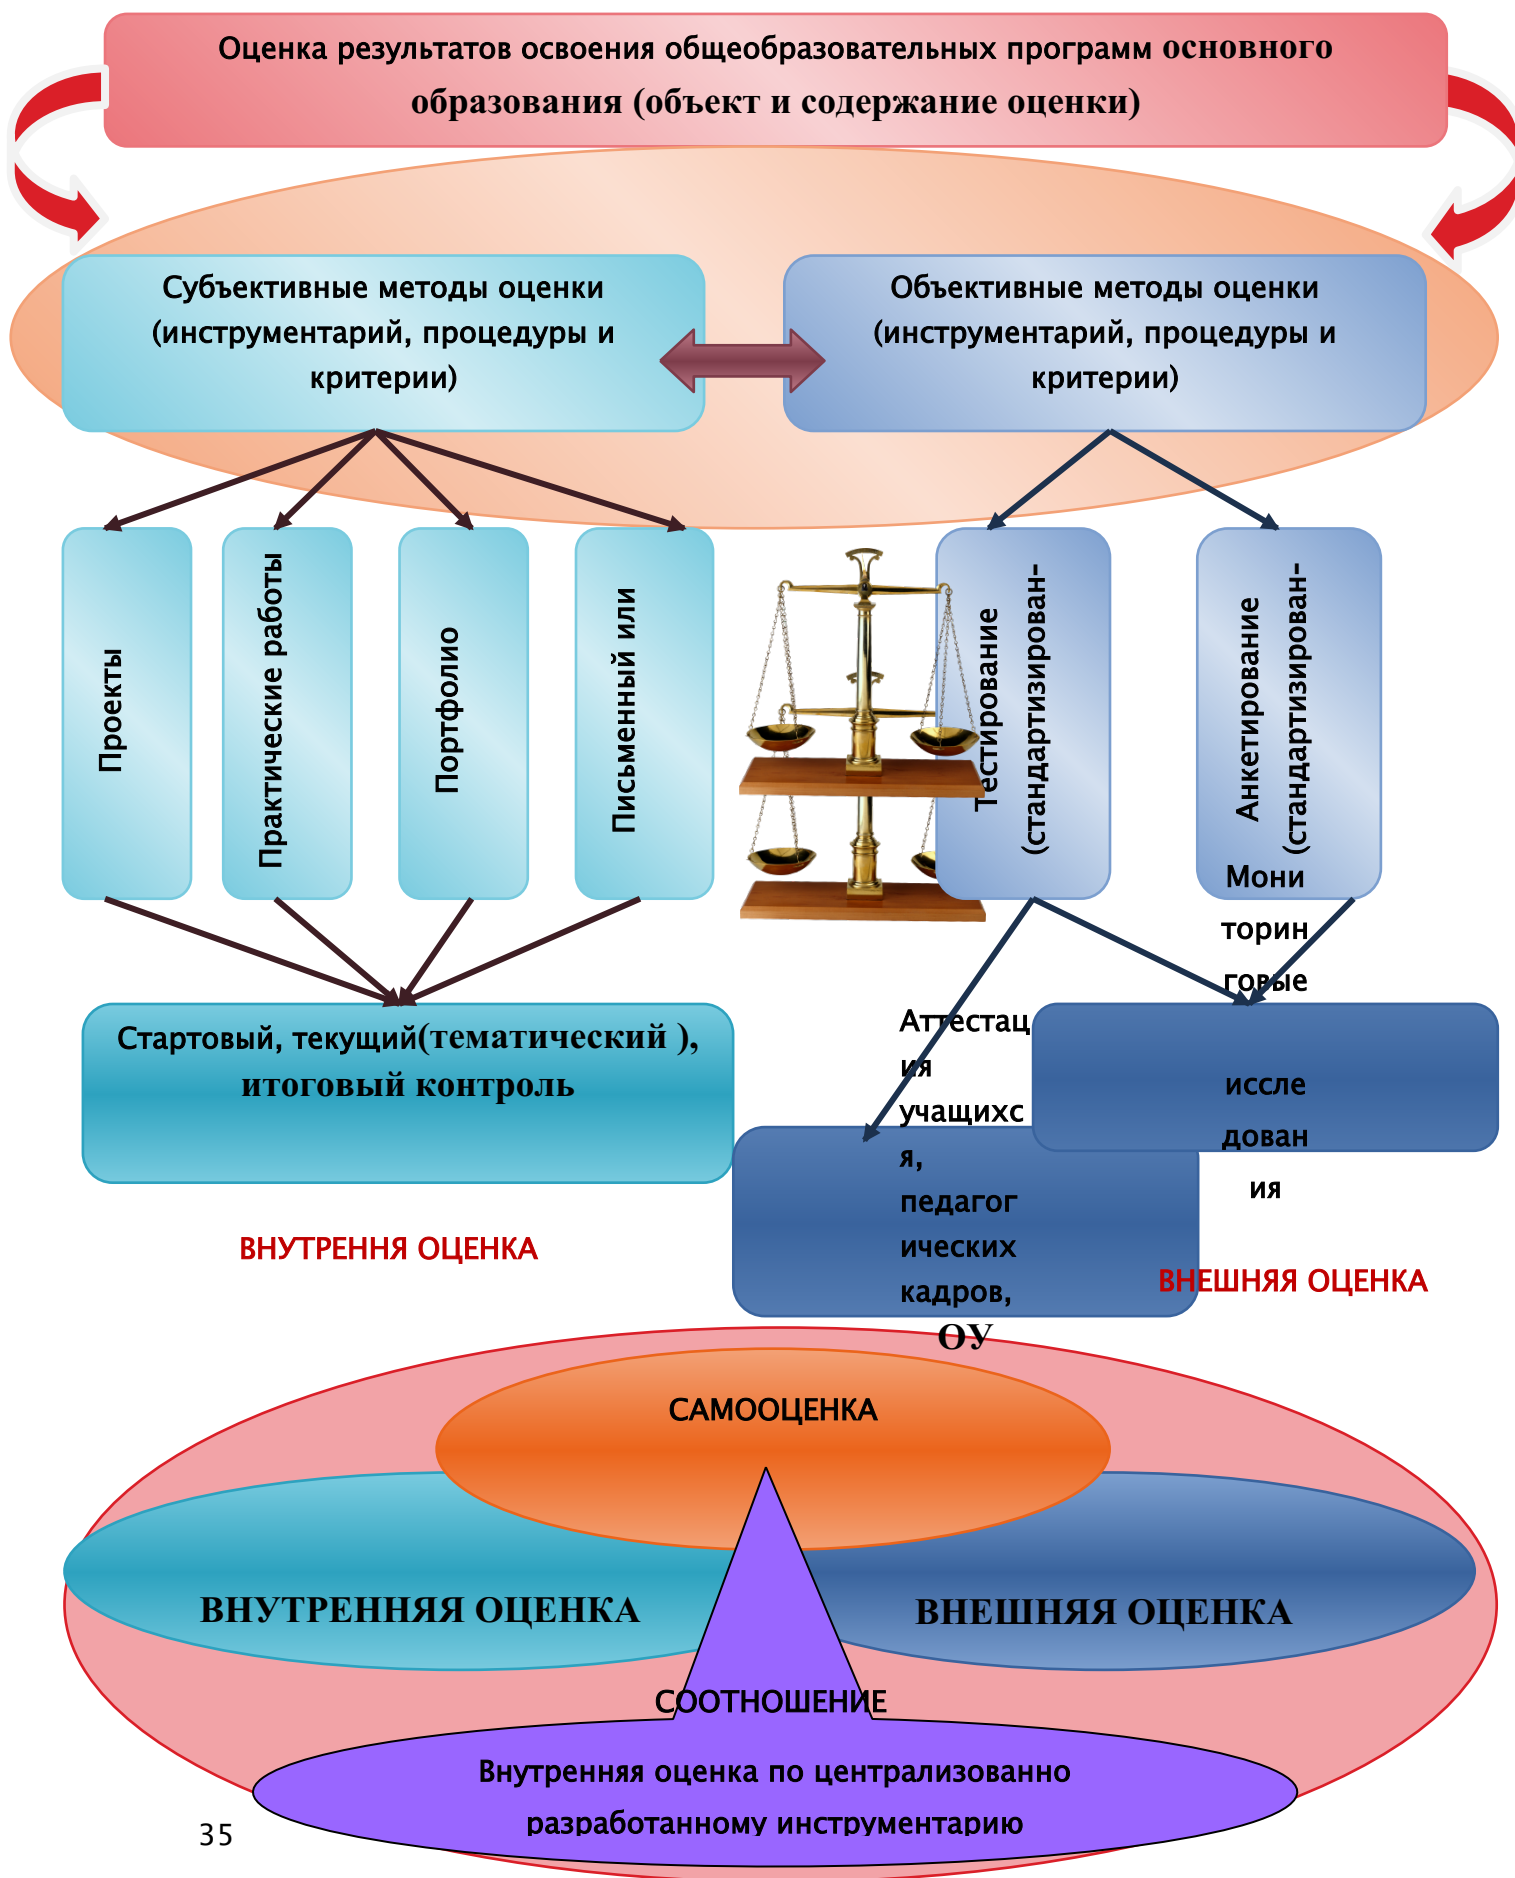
Оценка результатов освоения общеобразовательных программ основного образования (объект и содержание оценки)

Субъективные методы оценки (инструментарий, процедуры и критерии)

Объективные методы оценки (инструментарий, процедуры и критерии)

Проекты

Практические работы

Портфолио

Письменный или

Тестирование (стандартизирован-

Анкетирование (стандартизирован-

Мониторинговые

Стартовый, текущий(тематический ), итоговый контроль

Аттестация учащихся, педагогических кадров, ОУ

исследования

ВНУТРЕННЯ ОЦЕНКА

ВНЕШНЯЯ ОЦЕНКА

САМООЦЕНКА

ВНУТРЕННЯЯ ОЦЕНКА

ВНЕШНЯЯ ОЦЕНКА

СООТНОШЕНИЕ

Внутренняя оценка по централизованно разработанному инструментарию

35